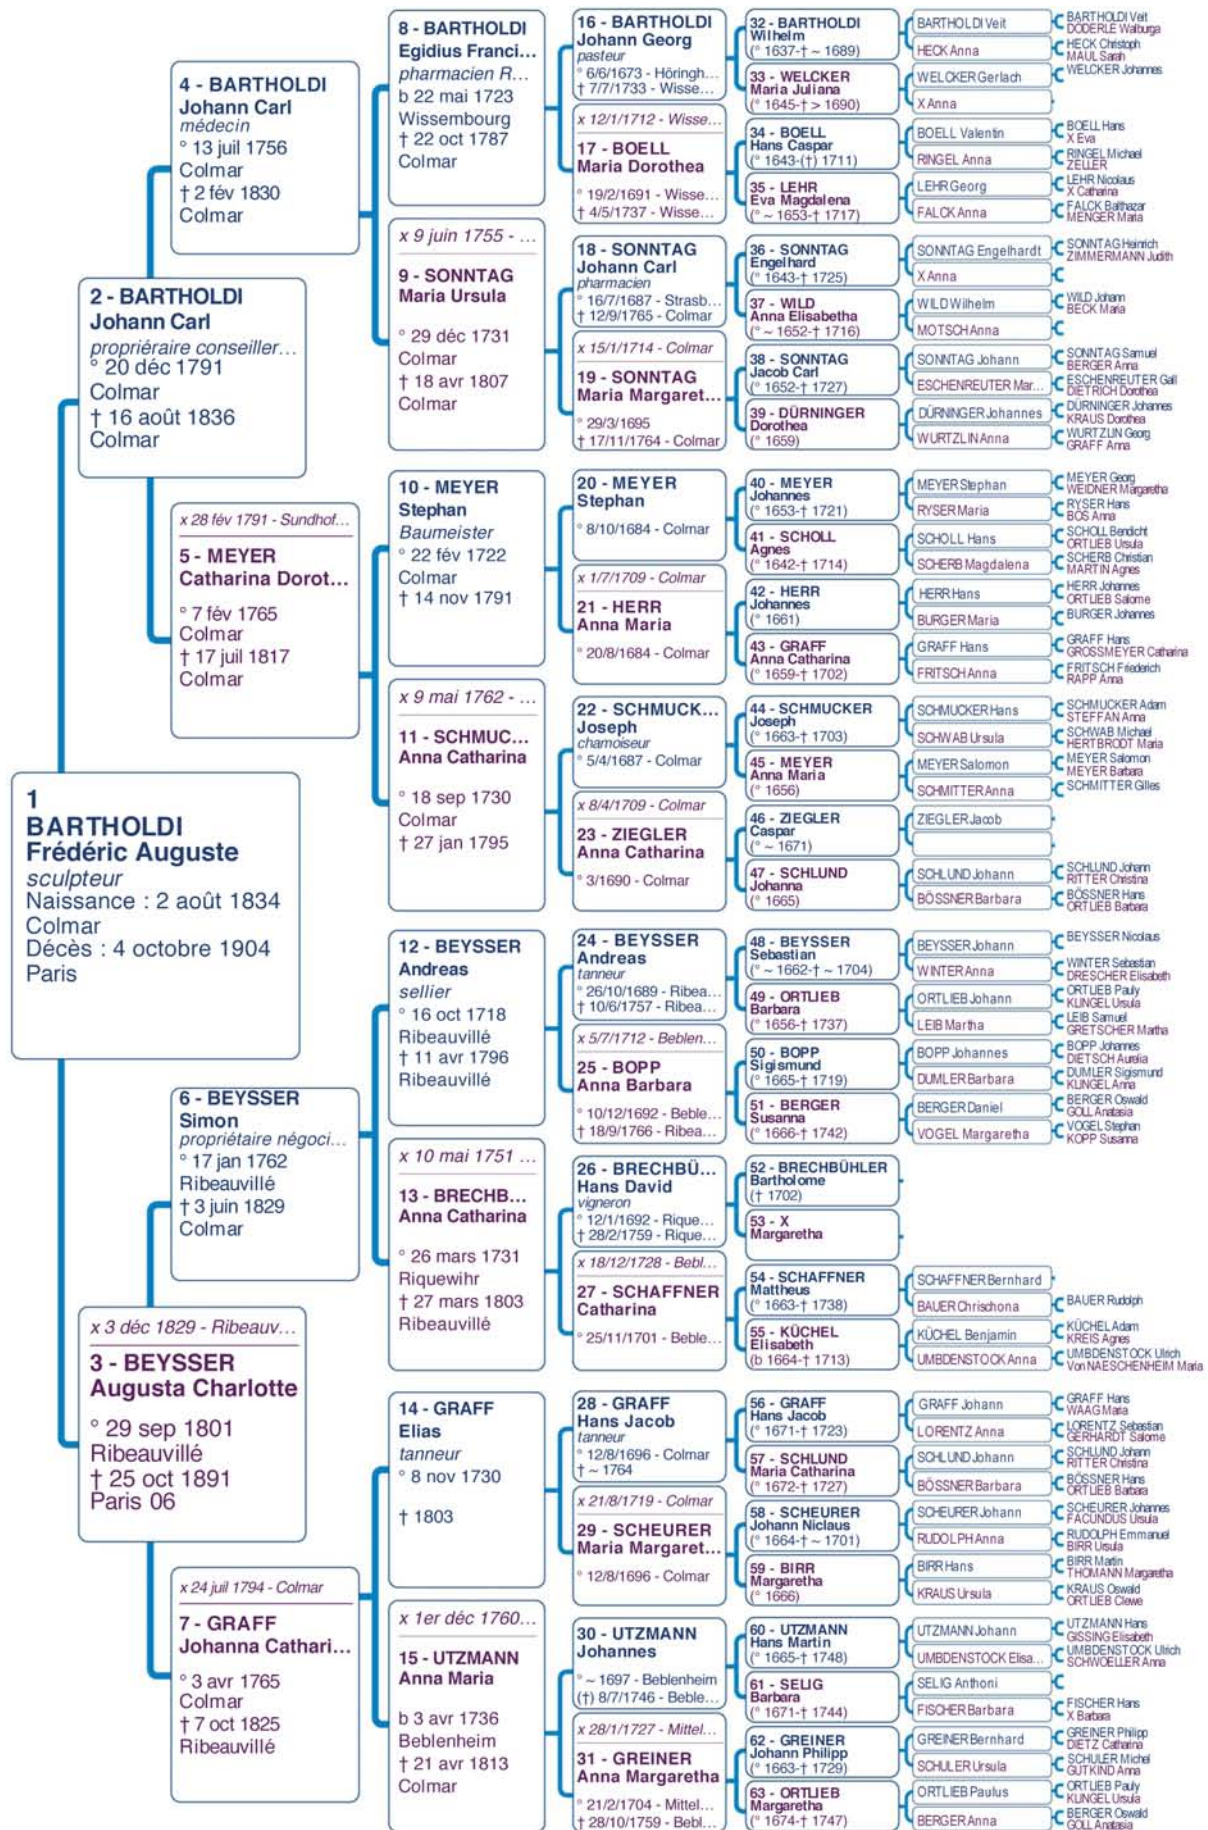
1
BARTHOLDI
Frédéric Auguste
sculpteur
Naissance : 2 août 1834
Colmar
Décès : 4 octobre 1904
Paris

2 - BARTHOLDI
Johann Carl
propriéraire conseiller...
° 20 déc 1791
Colmar
† 16 août 1836
Colmar

x 3 déc 1829 - Ribeauv...
3 - BEYSSER
Augusta Charlotte
° 29 sep 1801
Ribeauvillé
† 25 oct 1891
Paris 06

4 - BARTHOLDI
Johann Carl
médecin
° 13 juil 1756
Colmar
† 2 fév 1830
Colmar

x 28 fév 1791 - Sundhof...
5 - MEYER
Catharina Dorot...
° 7 fév 1765
Colmar
† 17 juil 1817
Colmar

6 - BEYSSER
Simon
propriétaire négoci...
° 17 jan 1762
Ribeauvillé
† 3 juin 1829
Colmar

x 24 juil 1794 - Colmar
7 - GRAFF
Johanna Cathari...
° 3 avr 1765
Colmar
† 7 oct 1825
Ribeauvillé

8 - BARTHOLDI
Egidius Franci...
pharmacien R...
b 22 mai 1723
Wissembourg
† 22 oct 1787
Colmar

x 9 juin 1755 - ...
9 - SONNTAG
Maria Ursula
° 29 déc 1731
Colmar
† 18 avr 1807
Colmar

10 - MEYER
Stephan
Baumeister
° 22 fév 1722
Colmar
† 14 nov 1791

x 9 mai 1762 - ...
11 - SCHMUC...
Anna Catharina
° 18 sep 1730
Colmar
† 27 jan 1795

12 - BEYSSER
Andreas
sellier
° 16 oct 1718
Ribeauvillé
† 11 avr 1796
Ribeauvillé

x 10 mai 1751 ...
13 - BRECHB...
Anna Catharina
° 26 mars 1731
Riquewihr
† 27 mars 1803
Ribeauvillé

14 - GRAFF
Elias
tanneur
° 8 nov 1730
† 1803

x 1er déc 1760...
15 - UTZMANN
Anna Maria
b 3 avr 1736
Beblenheim
† 21 avr 1813
Colmar

16 - BARTHOLDI
Johann Georg
pasteur
° 6/6/1673 - Höringh...
† 7/7/1733 - Wisse...

x 12/1/1712 - Wisse...
17 - BOELL
Maria Dorothea
° 19/2/1691 - Wisse...
† 4/5/1737 - Wisse...

18 - SONNTAG
Johann Carl
pharmacien
° 16/7/1687 - Strasb...
† 12/9/1765 - Colmar

x 15/1/1714 - Colmar
19 - SONNTAG
Maria Margaret...
° 29/3/1695
† 17/11/1764 - Colmar

20 - MEYER
Stephan
° 8/10/1684 - Colmar

x 1/7/1709 - Colmar
21 - HERR
Anna Maria
° 20/8/1684 - Colmar

22 - SCHMUCK...
Joseph
chamoiseur
° 5/4/1687 - Colmar

x 8/4/1709 - Colmar
23 - ZIEGLER
Anna Catharina
° 3/1690 - Colmar

24 - BEYSSER
Andreas
tanneur
° 26/10/1689 - Ribea...
† 10/6/1757 - Ribea...

x 5/7/1712 - Beblen...
25 - BOPP
Anna Barbara
° 10/12/1692 - Beble...
† 18/9/1766 - Ribea...

26 - BRECHBÜ...
Hans David
vigneron
° 12/1/1692 - Rique...
† 28/2/1759 - Rique...

x 18/12/1728 - Bebl...
27 - SCHAFFNER
Catharina
° 25/11/1701 - Beble...

28 - GRAFF
Hans Jacob
tanneur
° 12/8/1696 - Colmar
† ~ 1764

x 21/8/1719 - Colmar
29 - SCHEURER
Maria Margaret...
° 12/8/1696 - Colmar

30 - UTZMANN
Johannes
° ~ 1697 - Beblenheim
(†) 8/7/1746 - Beble...

x 28/1/1727 - Mittel...
31 - GREINER
Anna Margaretha
° 21/2/1704 - Mittel...
† 28/10/1759 - Bebl...

32 - BARTHOLDI
Wilhelm
(° 1637-† ~ 1689)

33 - WELCKER
Maria Juliana
(° 1645-† > 1690)

34 - BOELL
Hans Caspar
(° 1643-(†) 1711)

35 - LEHR
Eva Magdalena
(° ~ 1653-† 1717)

36 - SONNTAG
Engelhard
(° 1643-† 1725)

37 - WILD
Anna Elisabetha
(° ~ 1652-† 1716)

38 - SONNTAG
Jacob Carl
(° 1652-† 1727)

39 - DÜRNINGER
Dorothea
(° 1659)

40 - MEYER
Johannes
(° 1653-† 1721)

41 - SCHOLL
Agnes
(° 1642-† 1714)

42 - HERR
Johannes
(° 1661)

43 - GRAFF
Anna Catharina
(° 1659-† 1702)

44 - SCHMUCKER
Joseph
(° 1663-† 1703)

45 - MEYER
Anna Maria
(° 1656)

46 - ZIEGLER
Caspar
(° ~ 1671)

47 - SCHLUND
Johanna
(° 1665)

48 - BEYSSER
Sebastian
(° ~ 1662-† ~ 1704)

49 - ORTLIEB
Barbara
(° 1656-† 1737)

50 - BOPP
Sigismund
(° 1665-† 1719)

51 - BERGER
Susanna
(° 1666-† 1742)

52 - BRECHBÜHLER
Bartholome
(† 1702)

53 - X
Margaretha

54 - SCHAFFNER
Mattheus
(° 1663-† 1738)

55 - KÜCHEL
Elisabeth
(b 1664-† 1713)

56 - GRAFF
Hans Jacob
(° 1671-† 1723)

57 - SCHLUND
Maria Catharina
(° 1672-† 1727)

58 - SCHEURER
Johann Niclaus
(° 1664-† ~ 1701)

59 - BIRR
Margaretha
(° 1666)

60 - UTZMANN
Hans Martin
(° 1665-† 1748)

61 - SELIG
Barbara
(° 1671-† 1744)

62 - GREINER
Johann Philipp
(° 1663-† 1729)

63 - ORTLIEB
Margaretha
(° 1674-† 1747)

BARTHOLDI Veit
HECK Anna
WELCKER Gerlach
X Anna
BOELL Valentin
RINGEL Anna
LEHR Georg
FALCK Anna
SONNTAG Engelhardt
X Anna
WILD Wilhelm
MOTSCH Anna
SONNTAG Johann
ESCHENREUTER Mar...
DÜRNINGER Johannes
WURTZLIN Anna
MEYER Stephan
RYSER Maria
SCHOLL Hans
SCHERB Magdalena
HERR Hans
BURGER Maria
GRAFF Hans
FRITSCH Anna
SCHMUCKER Hans
SCHWAB Ursula
MEYER Salomon
SCHMITTER Anna
ZIEGLER Jacob
SCHLUND Johann
BÖSSNER Barbara
BEYSSER Johann
WINTER Anna
ORTLIEB Johann
LEIB Martha
BOPP Johannes
DUMLER Barbara
BERGER Daniel
VOGEL Margaretha
SCHAFFNER Bernhard
BAUER Chrischona
KÜCHEL Benjamin
UMBDENSTOCK Anna
GRAFF Johann
LORENTZ Anna
SCHLUND Johann
BÖSSNER Barbara
SCHEURER Johann
RUDOLPH Anna
BIRR Hans
KRAUS Ursula
UTZMANN Johann
UMBDENSTOCK Elisa...
SELIG Anthoni
FISCHER Barbara
GREINER Bernhard
SCHULER Ursula
ORTLIEB Paulus
BERGER Anna

BARTHOLDI Veit
DODERLE Walburga
HECK Christoph
MAUL Sarah
WELCKER Johannes
BOELL Hans
X Eva
RINGEL Michael
ZELLER
LEHR Nicolaus
X Catharina
FALCK Balthazar
MENGER Maria
SONNTAG Heinrich
ZIMMERMANN Judith
WILD Johann
BECK Maria
SONNTAG Samuel
BERGER Anna
ESCHENREUTER Gall
DIETRICH Dorothea
DÜRNINGER Johannes
KRAUS Dorothea
WURTZLIN Georg
GRAFF Anna
MEYER Georg
WEIDNER Margaretha
RYSER Hans
BOS Anna
SCHOLL Bendicht
ORTLIEB Ursula
SCHERB Christian
MARTIN Agnes
HERR Johannes
ORTLIEB Salome
BURGER Johannes
GRAFF Hans
GROSSMEYER Catharina
FRITSCH Friederich
RAPP Anna
SCHMUCKER Adam
STEFFAN Anna
SCHWAB Michael
HERTBRODT Maria
MEYER Salomon
MEYER Barbara
SCHMITTER Gilles
SCHLUND Johann
RITTER Christina
BÖSSNER Hans
ORTLIEB Barbara
BEYSSER Nicolaus
WINTER Sebastian
DRESCHER Elisabeth
ORTLIEB Pauly
KLINGEL Ursula
LEIB Samuel
GRETSCHER Martha
BOPP Johannes
DIETSCH Aurelia
DUMLER Sigismund
KLINGEL Anna
BERGER Oswald
GOLL Anastasia
VOGEL Stephan
KOPP Susanna
BAUER Rudolph
KÜCHEL Adam
KREIS Agnes
UMBDENSTOCK Ulrich
Von NAESCHENHEIM Maria
GRAFF Hans
WAAG Maria
LORENTZ Sebastian
GERHARDT Salome
SCHLUND Johann
RITTER Christina
BÖSSNER Hans
ORTLIEB Barbara
SCHEURER Johannes
FACUNDUS Ursula
RUDOLPH Emmanuel
BIRR Ursula
BIRR Martin
THOMANN Margaretha
KRAUS Oswald
ORTLIEB Clewe
UTZMANN Hans
GISSING Elisabeth
UMBDENSTOCK Ulrich
SCHWOELLER Anna
FISCHER Hans
X Barbara
GREINER Philipp
DIETZ Catharina
SCHULER Michel
GUTKIND Anna
ORTLIEB Pauly
KLINGEL Ursula
BERGER Oswald
GOLL Anastasia